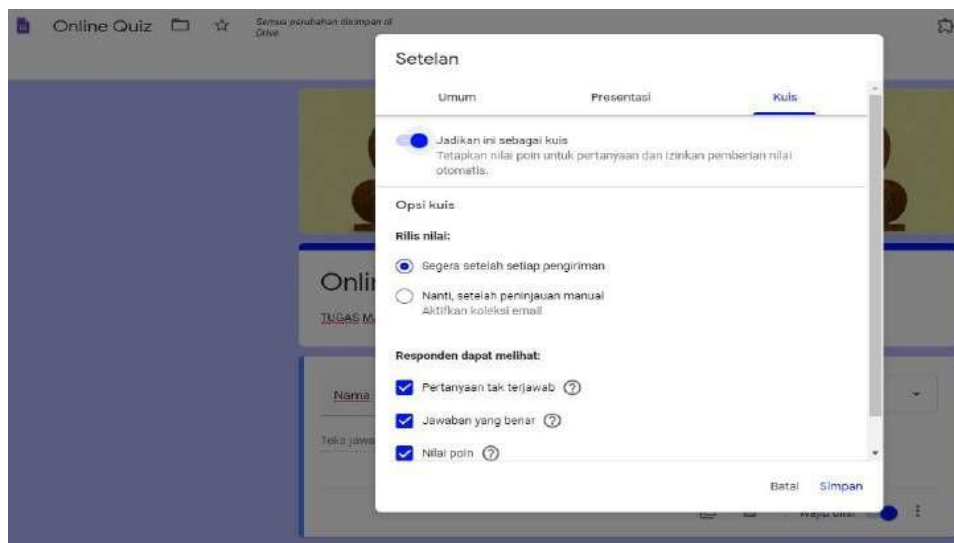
Online Quiz

Semua perubahan disimpan di Drive

Setelan

Umum | Presentasi | Kuis

Jadikan ini sebagai kuis
Tetapkan nilai poin untuk pertanyaan dan izinkan pemberian nilai otomatis.

Opsi kuis

Rilis nilai:

Segera setelah setiap pengiriman

Nanti, setelah peninjauan manual
Aktifkan koleksi email

Responden dapat melihat:

Pertanyaan tak terjawab

Jawaban yang benar

Nilai poin

Batal Simpan

Onli

TUGAS M

Nama

Teks jawa

Wajib diisi